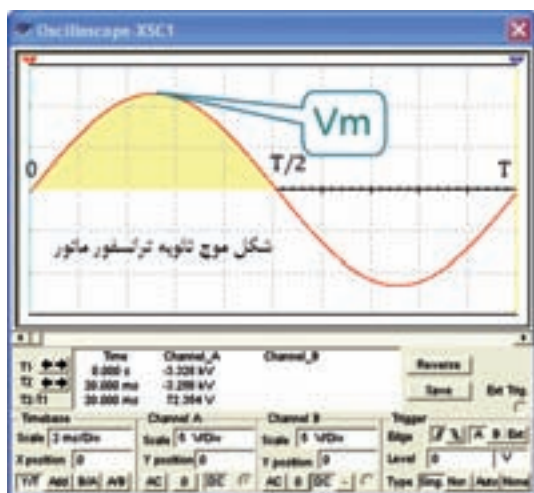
Oscilloscope-XSC1

Vm

0

T/2

T

شکل موج ثانویه ترانسفور ماتور

| | Time | Channel_A | Channel_B |
|---|---|---|---|
| T1 | 0.000 s | -3.320 kV | |
| T2 | 20.000 ms | -3.299 kV | |
| T2-T1 | 20.000 ms | 21.354 V | |

Reverse

Save

Ext. Trig.

Timebase
Scale 2 ms/Div
X position 0
Y/T Add B/A A/B

Channel A
Scale 5 V/Div
Y position 0
AC 0 DC

Channel B
Scale 5 V/Div
Y position 0
AC 0 DC -

Trigger
Edge A B Ext
Level 0 V
Type Sing. Nor. Auto None